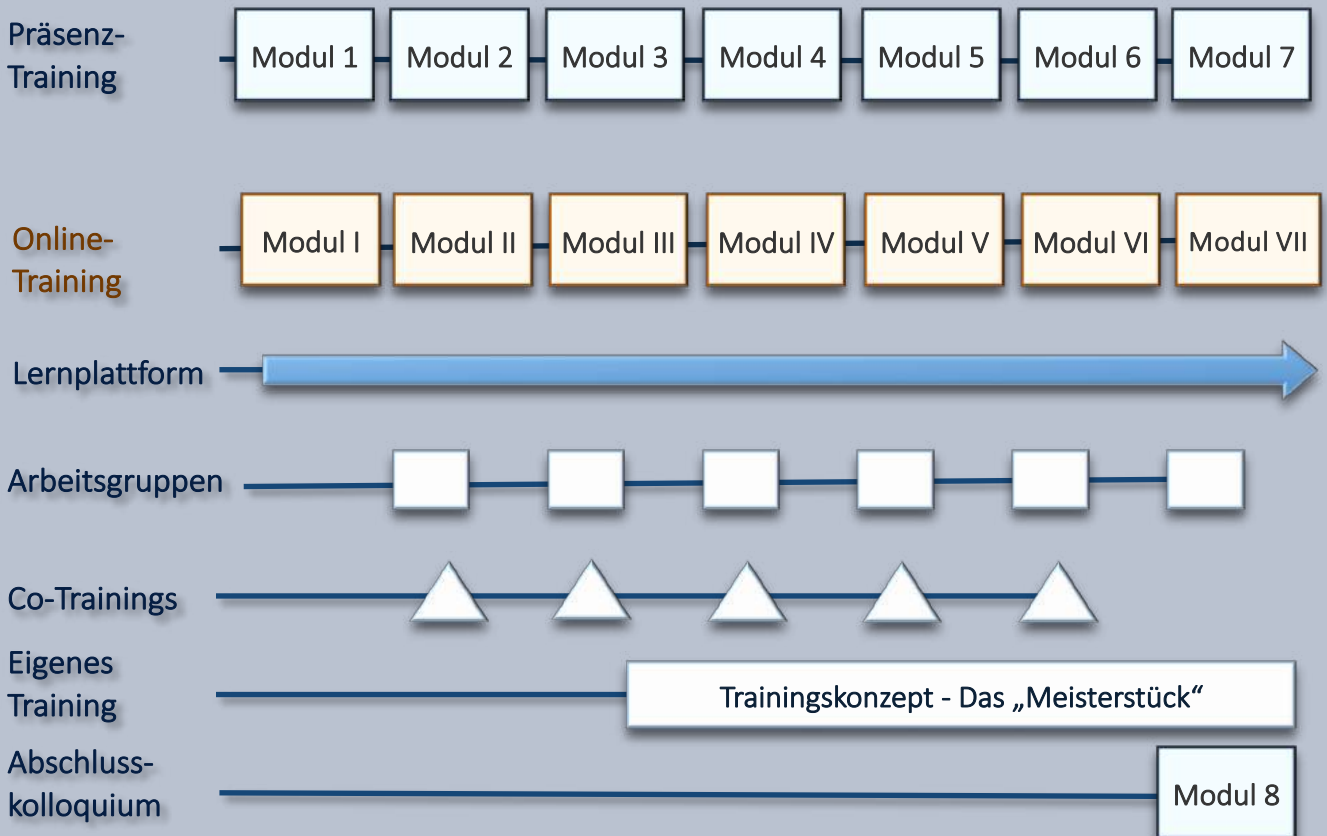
Präsenz-Training

Modul 1 Modul 2 Modul 3 Modul 4 Modul 5 Modul 6 Modul 7

Online-Training

Modul I Modul II Modul III Modul IV Modul V Modul VI Modul VII

Lernplattform

Arbeitsgruppen

Co-Trainings

Eigenes Training

Trainingskonzept - Das „Meisterstück“

Abschluss-kolloquium

Modul 8